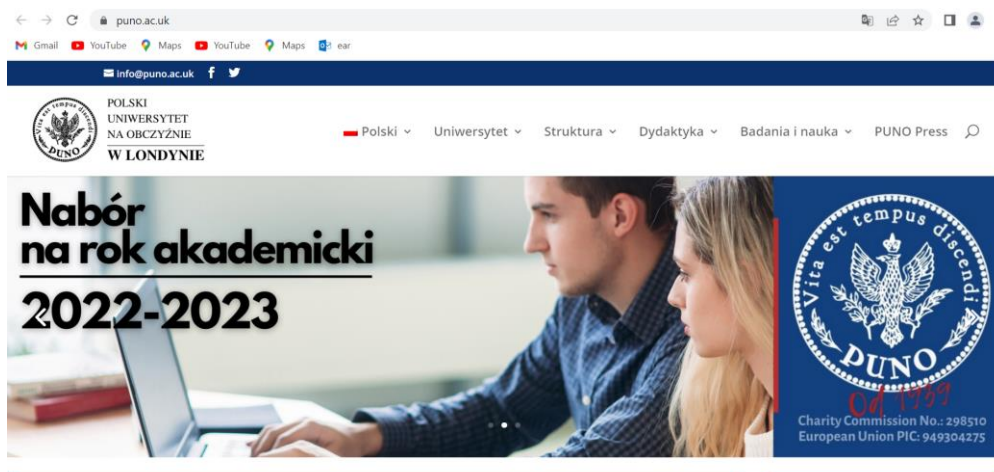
puno.ac.uk

Gmail YouTube Maps YouTube Maps ear

info@puno.ac.uk

Vita est tempus discendi PUNO

POLSKI UNIWERSYTET NA OBCZYŹNIE W LONDYNIE

Polski Uniwersytet Struktura Dydaktyka Badania i nauka PUNO Press

Nabór na rok akademicki 2022-2023

Vita est tempus discendi PUNO

Od 1939

Charity Commission No.: 298510
European Union PIC: 949304275